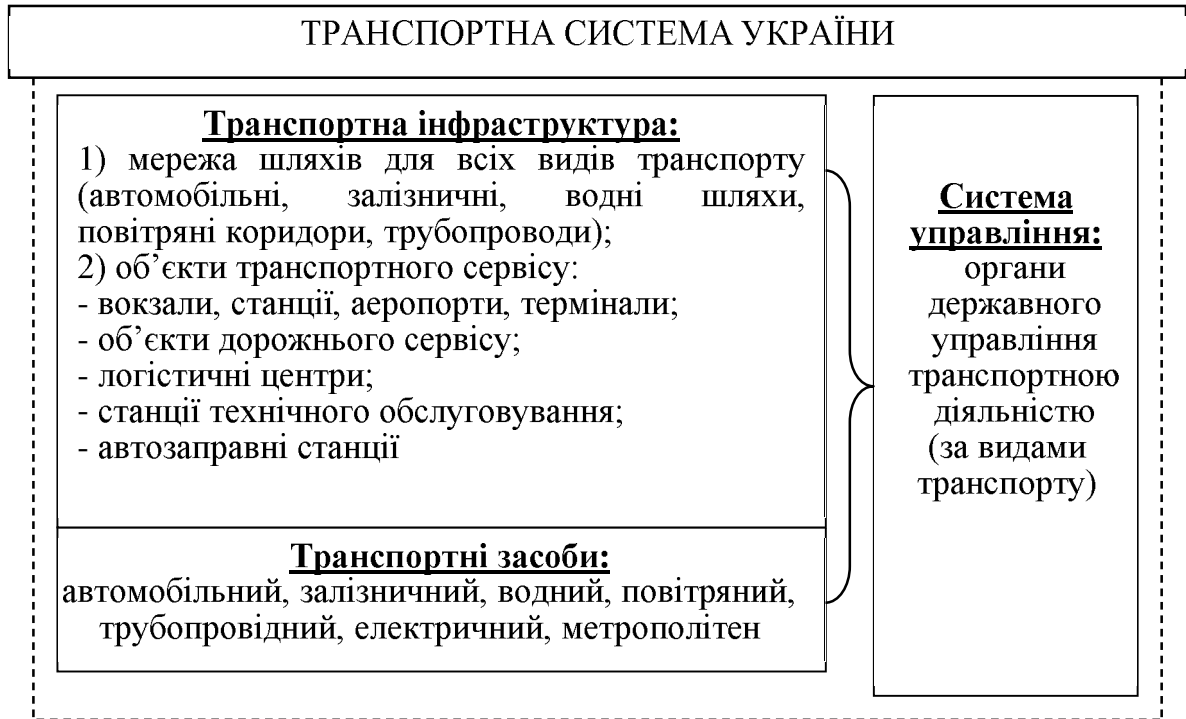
ТРАНСПОРТНА СИСТЕМА УКРАЇНИ

Транспортна інфраструктура:
1) мережа шляхів для всіх видів транспорту (автомобільні, залізничні, водні шляхи, повітряні коридори, трубопроводи);
2) об’єкти транспортного сервісу:
- вокзали, станції, аеропорти, термінали;
- об’єкти дорожнього сервісу;
- логістичні центри;
- станції технічного обслуговування;
- автозаправні станції

Транспортні засоби:
автомобільний, залізничний, водний, повітряний, трубопровідний, електричний, метрополітен

Система управління:
органи державного управління транспортною діяльністю (за видами транспорту)